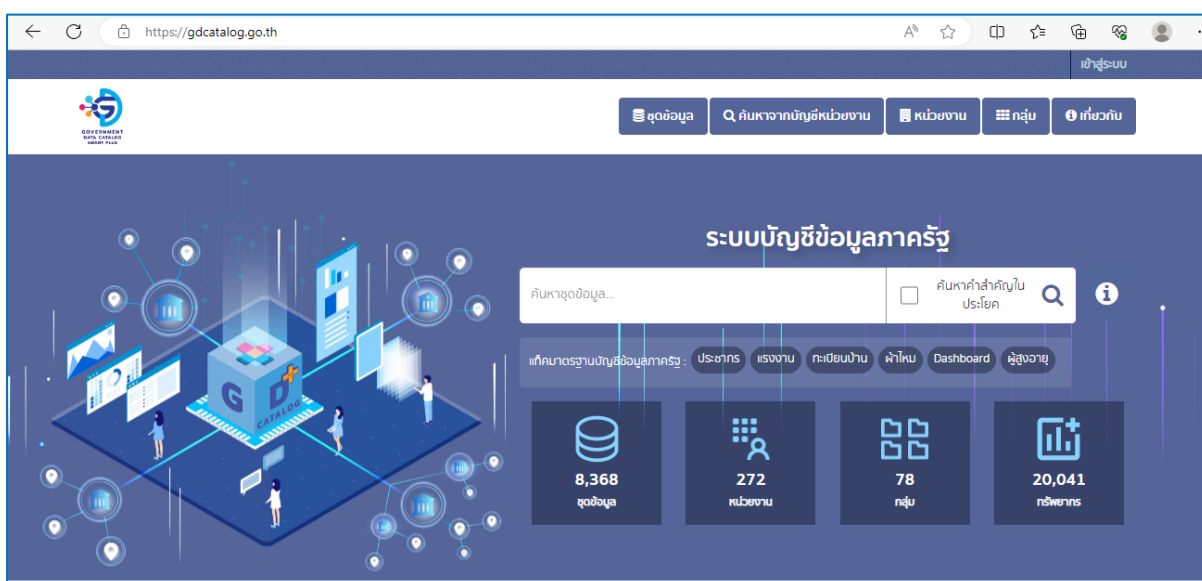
https://gdcatalog.go.th

เข้าสู่ระบบ

GOVERNMENT DATA CATALOG SMART PLUS

ชุดข้อมูล ค้นหาจากบัญชีหน่วยงาน หน่วยงาน กลุ่ม เกี่ยวกับ

ระบบบัญชีข้อมูลภาครัฐ

ค้นหาชุดข้อมูล...

ค้นหาคำสำคัญในประโยค

แท็คมาตรฐานบัญชีข้อมูลภาครัฐ : ประชากร แรงงาน ทะเบียนบ้าน ผ้าไหม Dashboard ผู้สูงอายุ

GD CATALOG

8,368
ชุดข้อมูล

272
หน่วยงาน

78
กลุ่ม

20,041
ทรัพยากร